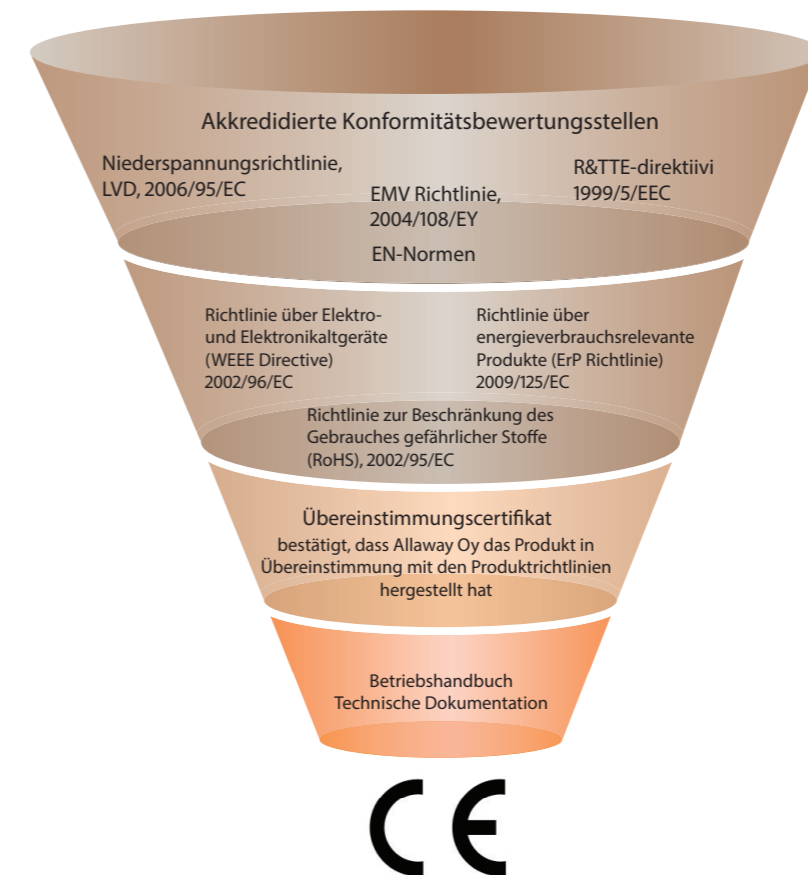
Akkredidierte Konformitätsbewertungsstellen

Niederspannungsrichtlinie, LVD, 2006/95/EC

EMV Richtlinie, 2004/108/EY

R&TTE-direktiivi 1999/5/EEC

EN-Normen

Richtlinie über Elektro- und Elektronikaltgeräte (WEEE Directive) 2002/96/EC

Richtlinie über energieverbrauchsrelevante Produkte (ErP Richtlinie) 2009/125/EC

Richtlinie zur Beschränkung des Gebrauches gefährlicher Stoffe (RoHS), 2002/95/EC

Übereinstimmungscertifikat
bestätigt, dass Allaway Oy das Produkt in Übereinstimmung mit den Produktrichtlinien hergestellt hat

Betriebshandbuch
Technische Dokumentation

CE